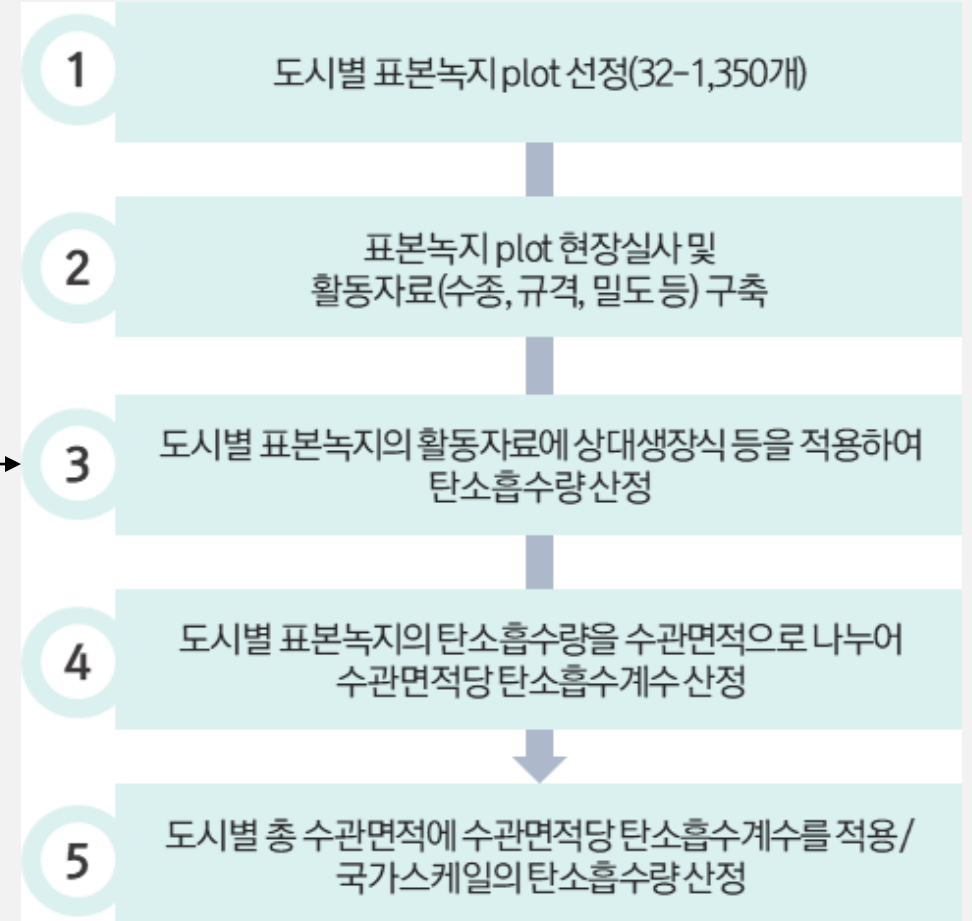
1

도시별 표본녹지 plot 선정(32-1,350개)

2

표본녹지 plot 현장실사 및 활동자료(수종, 규격, 밀도 등) 구축

3

도시별 표본녹지의 활동자료에 상대생장식 등을 적용하여 탄소흡수량 산정

4

도시별 표본녹지의 탄소흡수량을 수관면적으로 나누어 수관면적당 탄소흡수계수 산정

5

도시별 총 수관면적에 수관면적당 탄소흡수계수를 적용/ 국가스케일의 탄소흡수량 산정